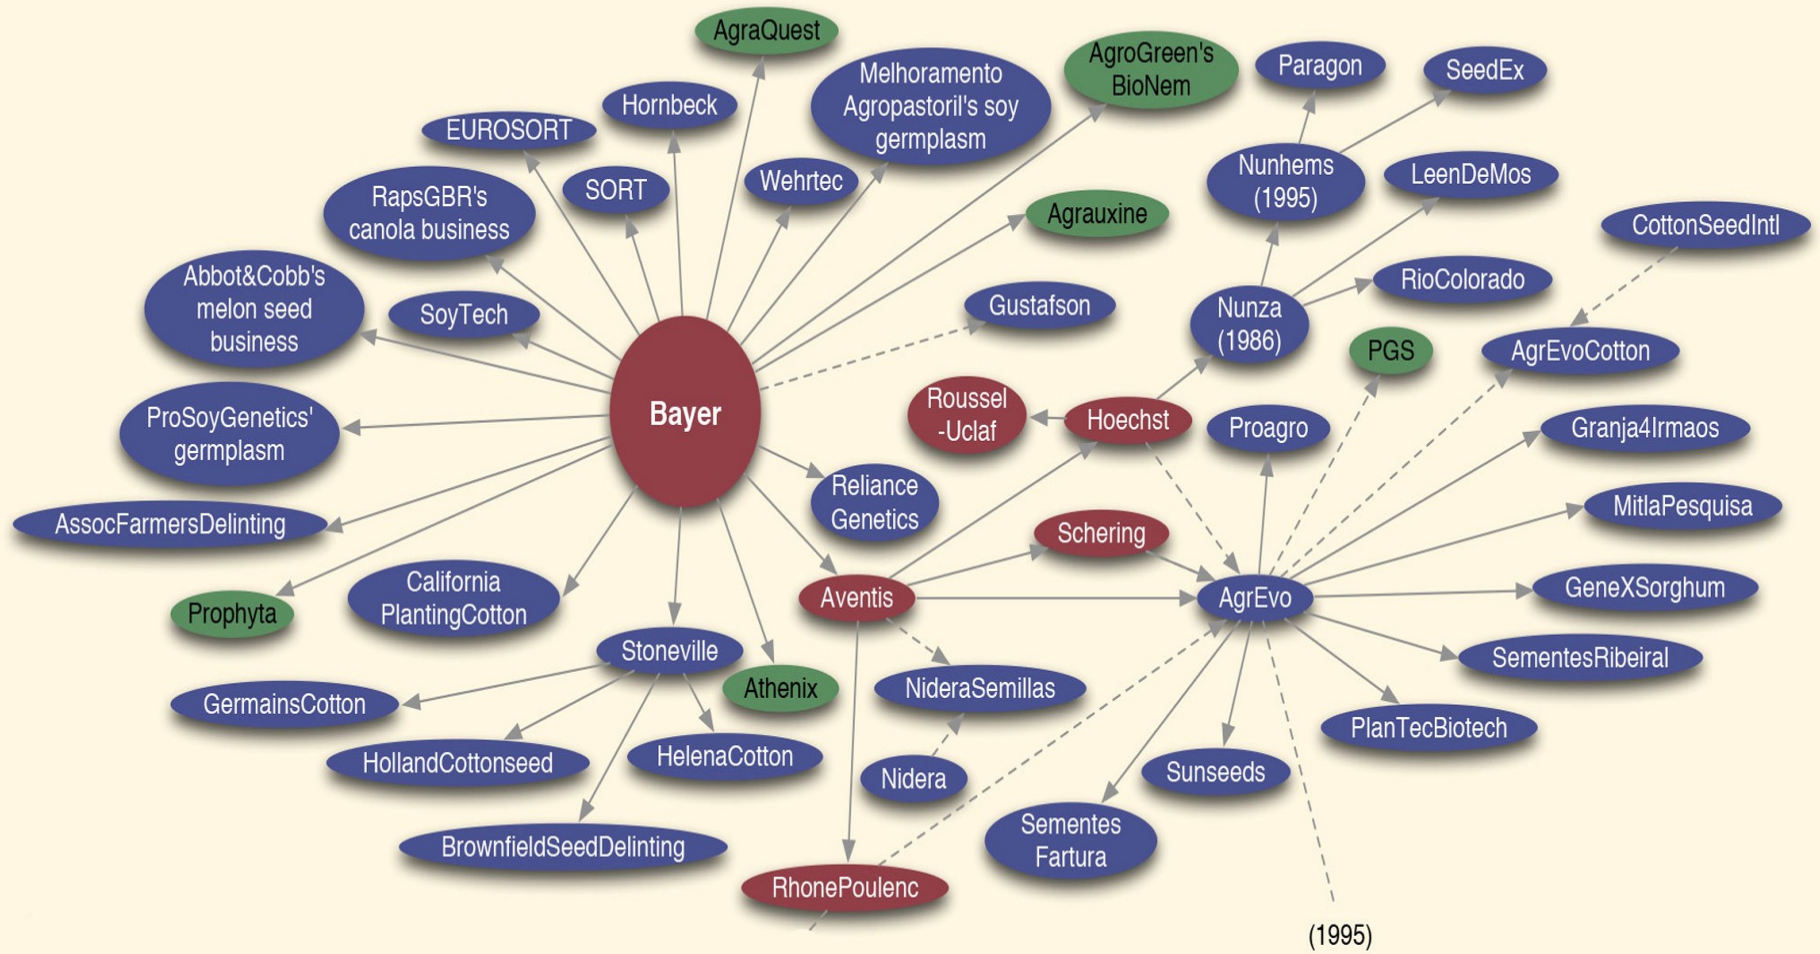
AgraQuest
Melhoramento Agropastoril's soy germplasm
AgroGreen's BioNem
Paragon
SeedEx
Hornbeck
EUROSORT
SORT
Wehrtec
Nunhems (1995)
LeenDeMos
RapsGBR's canola business
Agrauxine
CottonSeedIntl
Abbot&Cobb's melon seed business
SoyTech
Gustafson
Nunza (1986)
RioColorado
PGS
AgrEvoCotton
Bayer
Roussel -Uclaf
Hoechst
Proagro
ProSoyGenetics' germplasm
Granja4Irmaos
Reliance Genetics
AssocFarmersDelinting
Schering
MitlaPesquisa
Prophyta
California PlantingCotton
Aventis
AgrEvo
GeneXSorghum
Stoneville
Athenix
SementesRibeiral
GermainsCotton
NideraSemillas
PlanTecBiotech
HollandCottonseed
HelenaCotton
Nidera
Sunseeds
Sementes Fartura
BrownfieldSeedDelinting
RhonePoulenc
(1995)